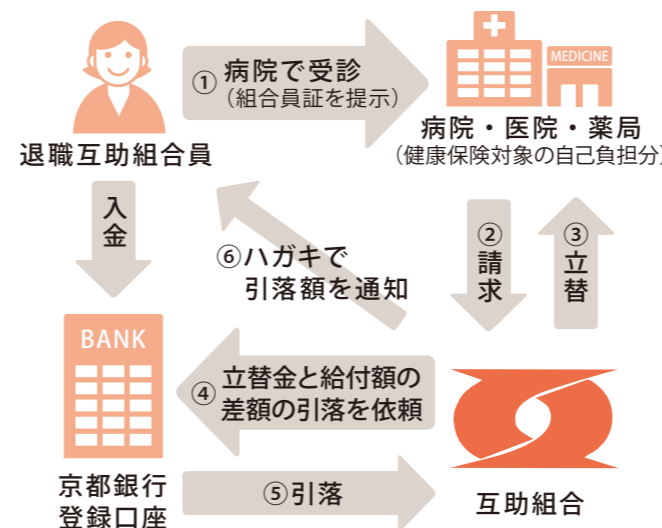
退職互助組合員

① 病院で受診
（組合員証を提示）

MEDICINE

病院・医院・薬局
（健康保険対象の自己負担分）

入金

⑥ハガキで
引落額を通知

② 請求

③ 立替

BANK

④ 立替金と給付額の
差額の引落を依頼

京都銀行
登録口座

⑤引落

互助組合